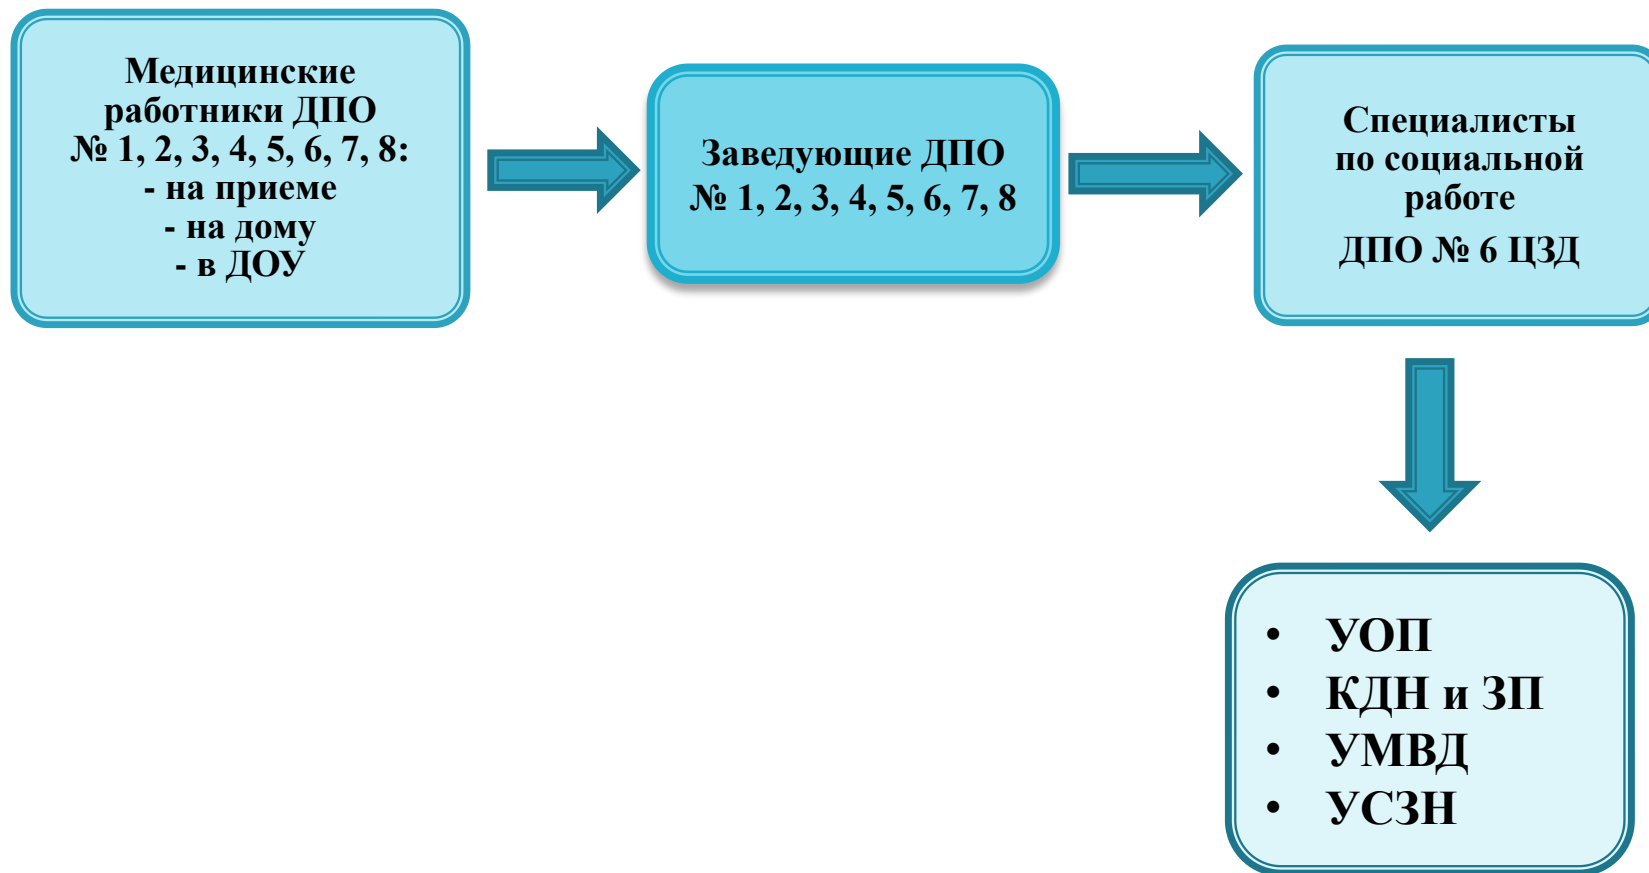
Медицинские работники ДПО № 1, 2, 3, 4, 5, 6, 7, 8:
- на приеме
- на дому
- в ДОУ

Заведующие ДПО № 1, 2, 3, 4, 5, 6, 7, 8

Специалисты по социальной работе
ДПО № 6 ЦЗД

- УОП
- КДН и ЗП
- УМВД
- УСЗН